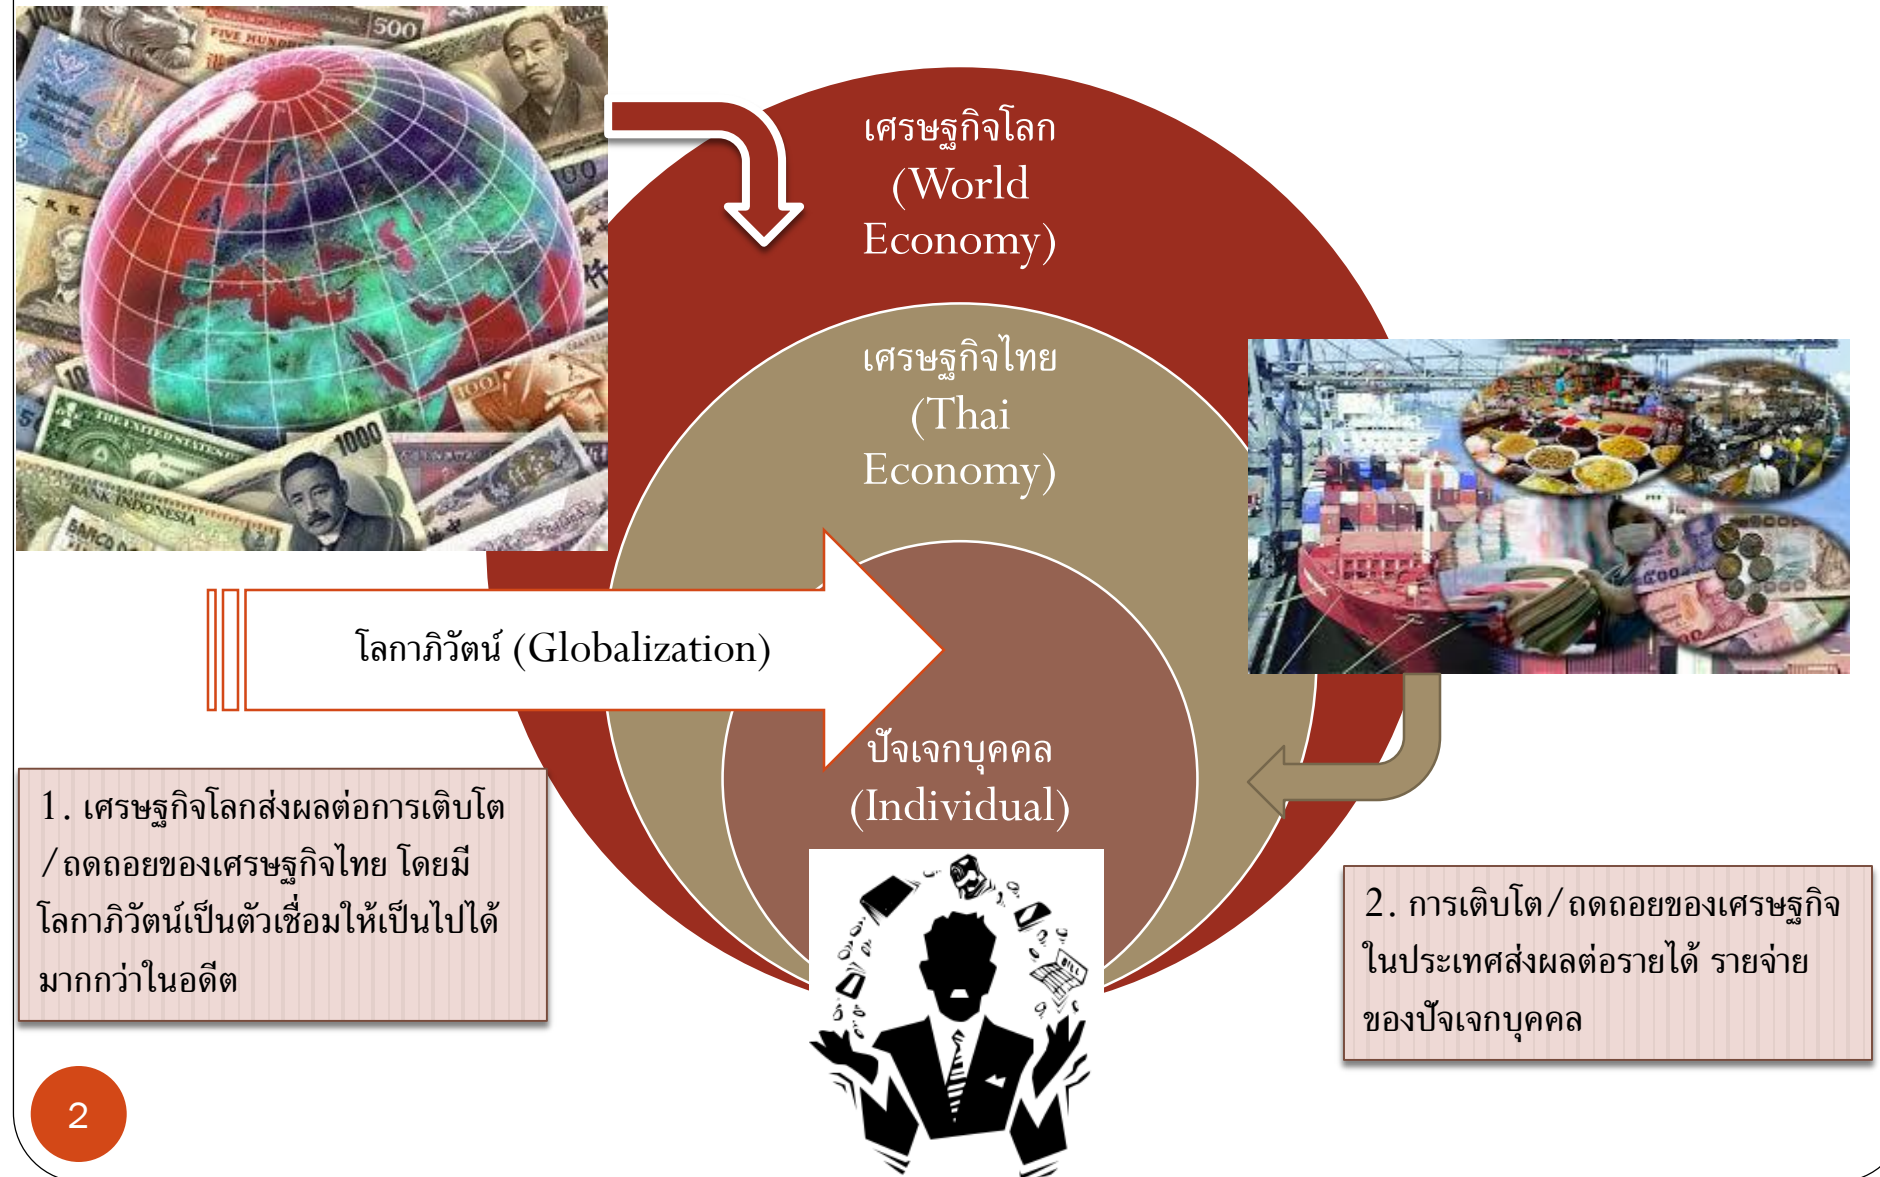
เศรษฐกิจโลก (World Economy)

เศรษฐกิจไทย (Thai Economy)

โลกาภิวัตน์ (Globalization)

ปัจเจกบุคคล (Individual)

1. เศรษฐกิจโลกส่งผลต่อการเติบโต/ถดถอยของเศรษฐกิจไทย โดยมีโลกาภิวัตน์เป็นตัวเชื่อมให้เป็นไปได้มากกว่าในอดีต

2. การเติบโต/ถดถอยของเศรษฐกิจในประเทศส่งผลต่อรายได้ รายจ่ายของปัจเจกบุคคล

2